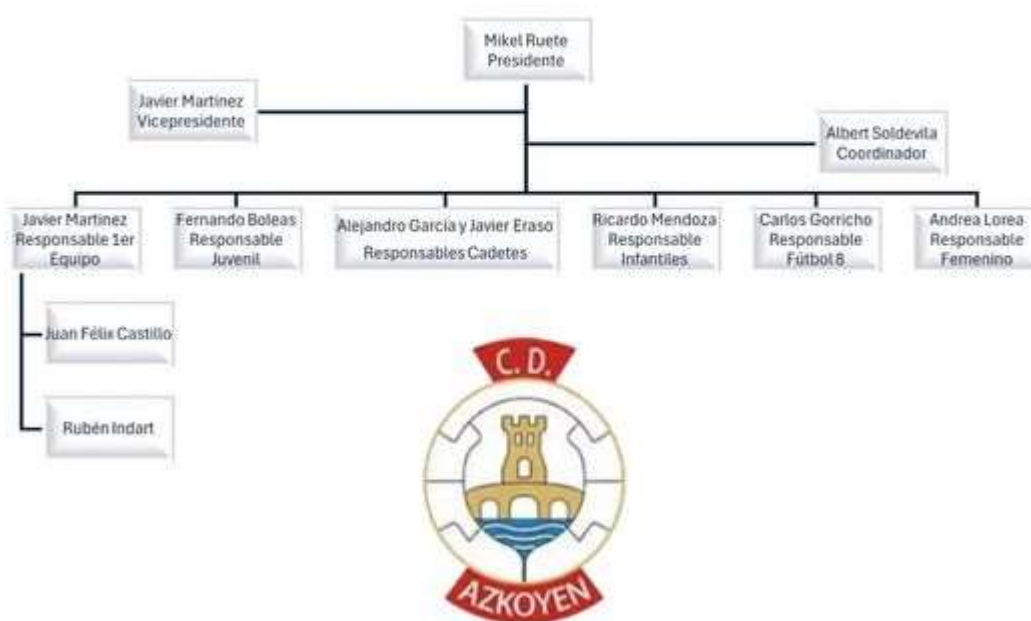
Mikel Ruete
Presidente

Javier Martinez
Vicepresidente

Albert Soldevila
Coordinador

Javier Martinez
Responsable 1er
Equipo

Fernando Boleas
Responsable
Juvenil

Alejandro García y Javier Eraso
Responsables Cadetes

Ricardo Mendoza
Responsable
Infantiles

Carlos Gorricho
Responsable
Fútbol 8

Andrea Lorea
Responsable
Femenino

Juan Félix Castillo

Rubén Indart

C. D.
AZKOYEN